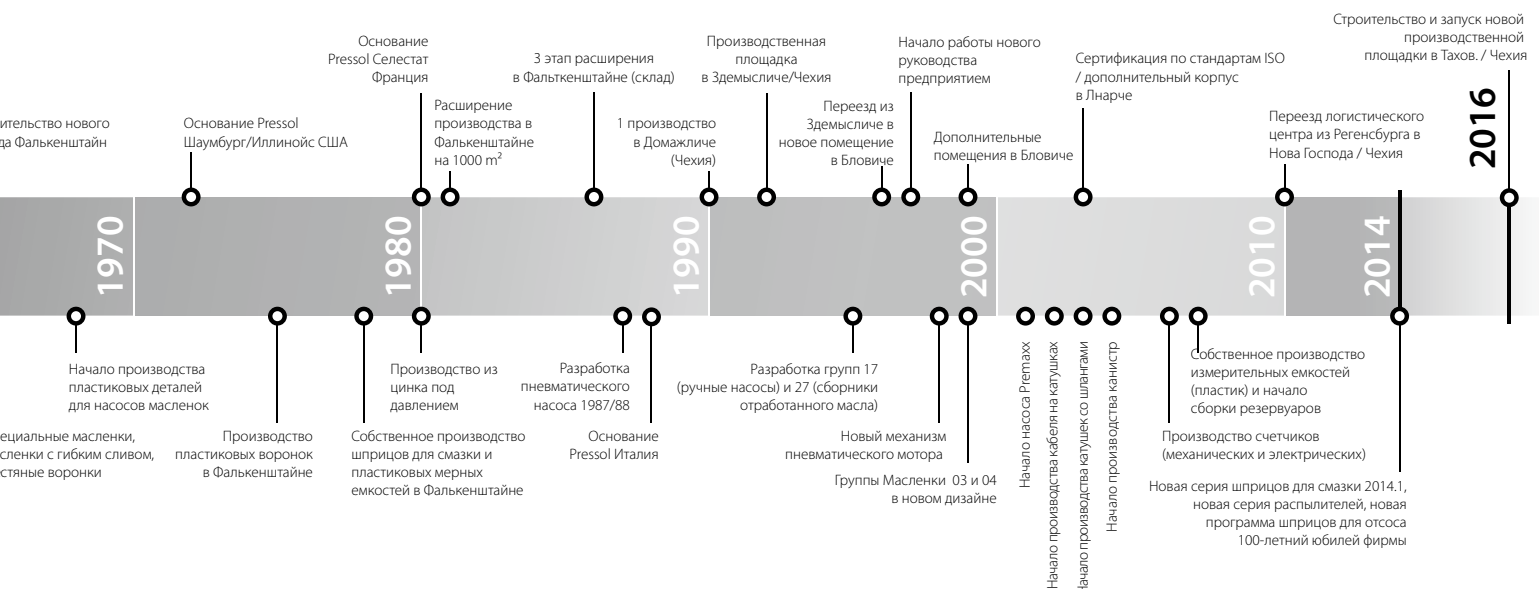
ительство нового
да Фалькенштайн

Основание Pressol
Шаумбург/Иллинойс США

Основание
Pressol Селестат
Франция

Расширение
производства в
Фалькенштайне
на 1000 m²

3 этап расширения
в Фальткенштайне (склад)

1 производство
в Домажличе
(Чехия)

Производственная
площадка
в Здемысличе/Чехия

Переезд из
Здемысличе в
новое помещение
в Бловиче

Начало работы нового
руководства
предприятием

Дополнительные
помещения в Бловиче

Сертификация по стандартам ISO
/ дополнительный корпус
в Лнарче

Переезд логистического
центра из Регенсбурга в
Нова Господа / Чехия

Строительство и запуск новой
производственной
площадки в Тахов. / Чехия

2016

1970

1980

1990

2000

2010

2014

Начало производства
пластиковых деталей
для насосов масленок

ециальные масленки,
сленки с гибким сливом,
стяные воронки

Производство
пластиковых воронок
в Фалькенштайне

Собственное производство
шприцов для смазки и
пластиковых мерных
емкостей в Фалькенштайне

Производство из
цинка под
давлением

Разработка
пневматического
насоса 1987/88

Основание
Pressol Италия

Разработка групп 17
(ручные насосы) и 27 (сборники
отработанного масла)

Новый механизм
пневматического мотора

Группы Масленки 03 и 04
в новом дизайне

Начало насоса Premaxx

Начало производства кабеля на катушках

Начало производства катушек со шлангами

Начало производства канистр

Производство счетчиков
(механических и электрических)

Собственное производство
измерительных емкостей
(пластик) и начало
сборки резервуаров

Новая серия шприцов для смазки 2014.1,
новая серия распылителей, новая
программа шприцов для отсоса
100-летний юбилей фирмы